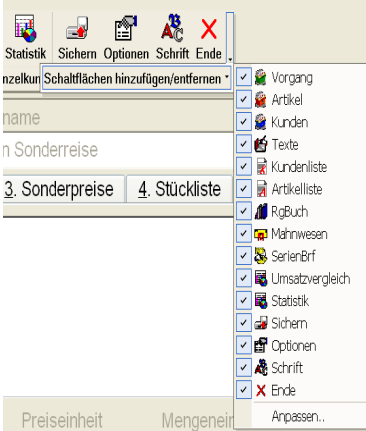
Statistik Sichern Optionen Schrift Ende

nzelkun Schaltflächen hinzufügen/entfernen

name

n Sonderreise

3. Sonderpreise 4. Stückliste

Vorgang
Artikel
Kunden
Texte
Kundenliste
Artikelliste
RgBuch
Mahnwesen
SerienBrf
Umsatzvergleich
Statistik
Sichern
Optionen
Schrift
Ende
Anpassen...

Preiseinheit Mengenein